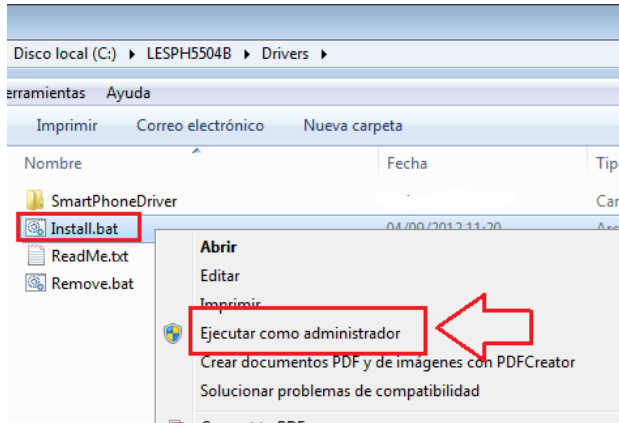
Disco local (C:) ▸ LESPH5504B ▸ Drivers ▸

erramientas Ayuda

Imprimir Correo electrónico Nueva carpeta

Nombre

Fecha

Tip

SmartPhoneDriver

Car

Install.bat

04/09/2012 11:20

Arc

ReadMe.txt

Remove.bat

Abrir

Editar

Imprimir

Ejecutar como administrador

Crear documentos PDF y de imágenes con PDFCreator

Solucionar problemas de compatibilidad

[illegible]